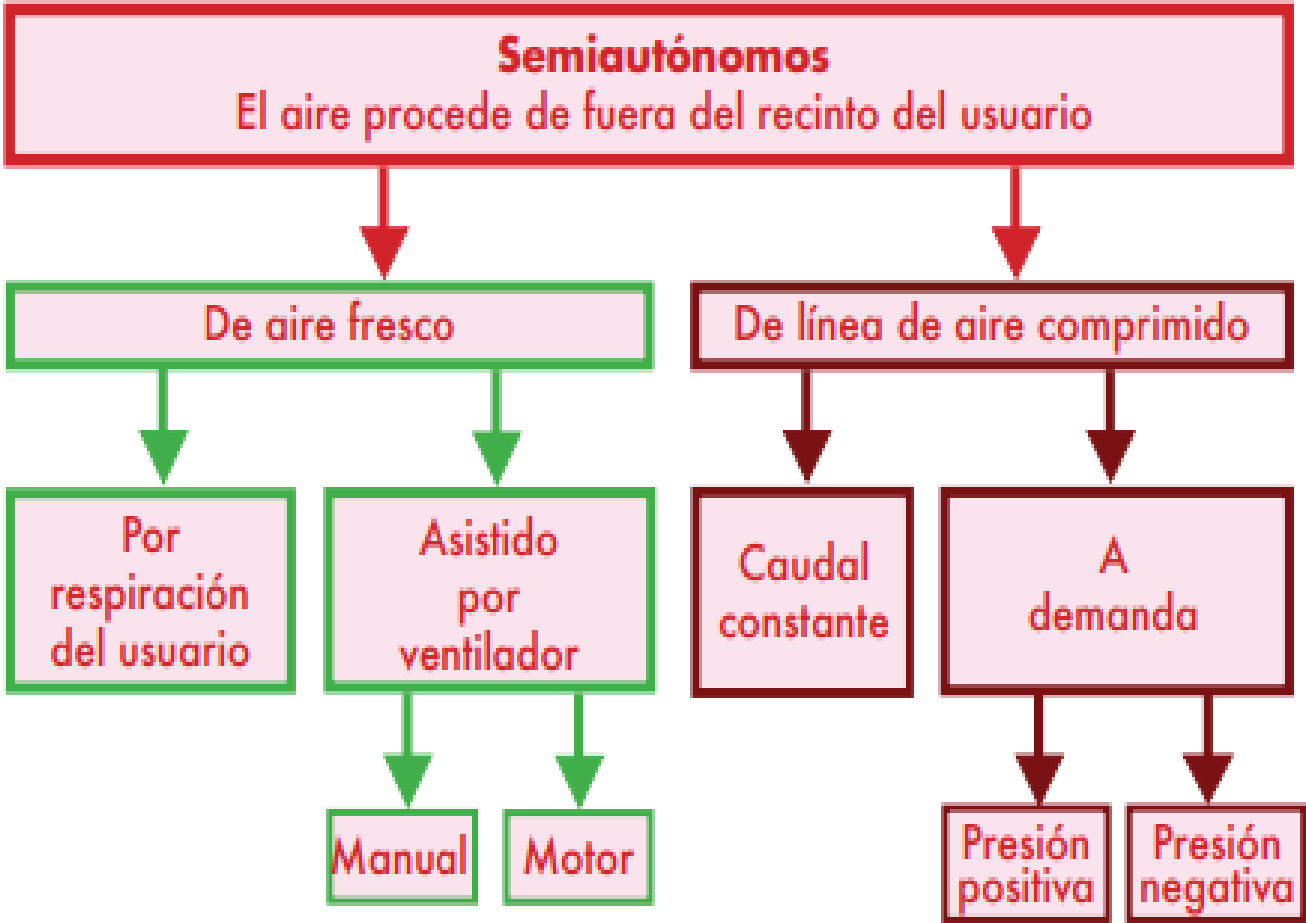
Semiautónomos
El aire procede de fuera del recinto del usuario

De aire fresco

De línea de aire comprimido

Por respiración del usuario

Asistido por ventilador

Caudal constante

A demanda

Manual

Motor

Presión positiva

Presión negativa